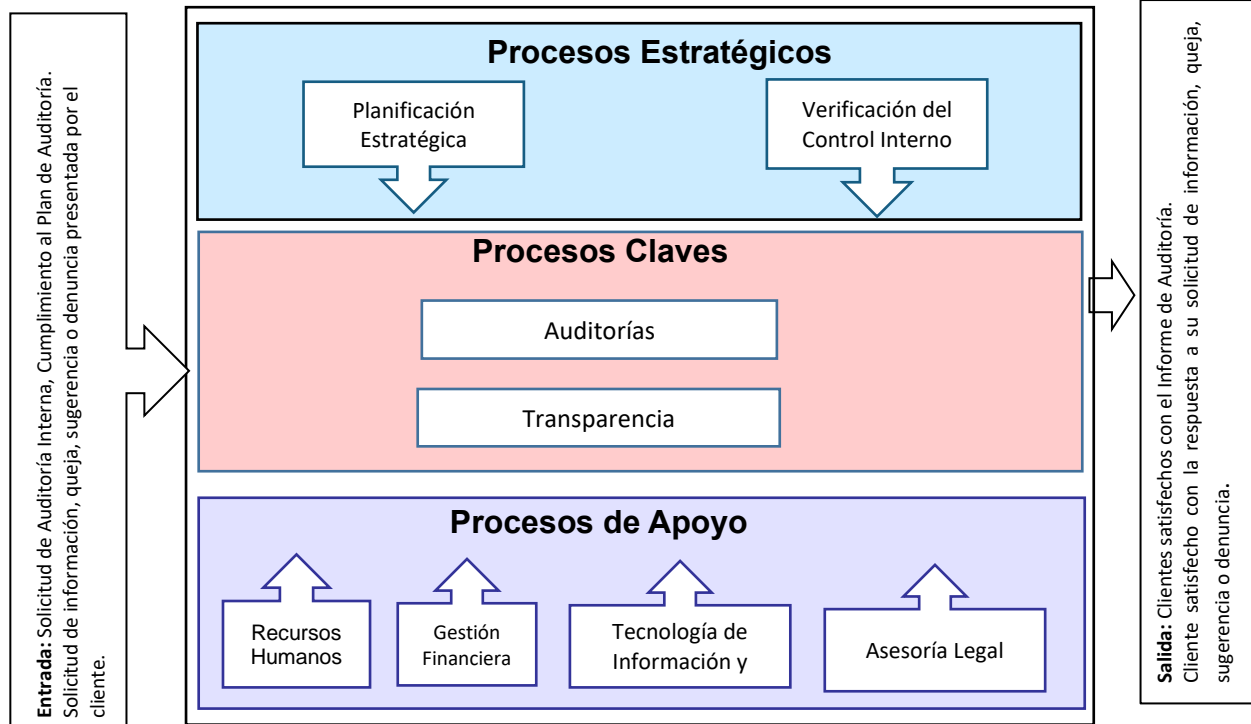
Entrada: Solicitud de Auditoría Interna, Cumplimiento al Plan de Auditoría. Solicitud de información, queja, sugerencia o denuncia presentada por el cliente.

Procesos Estratégicos

Planificación Estratégica

Verificación del Control Interno

Procesos Claves

Auditorías

Transparencia

Procesos de Apoyo

Recursos Humanos

Gestión Financiera

Tecnología de Información y

Asesoría Legal

Salida: Clientes satisfechos con el Informe de Auditoría. Cliente satisfecho con la respuesta a su solicitud de información, queja, sugerencia o denuncia.